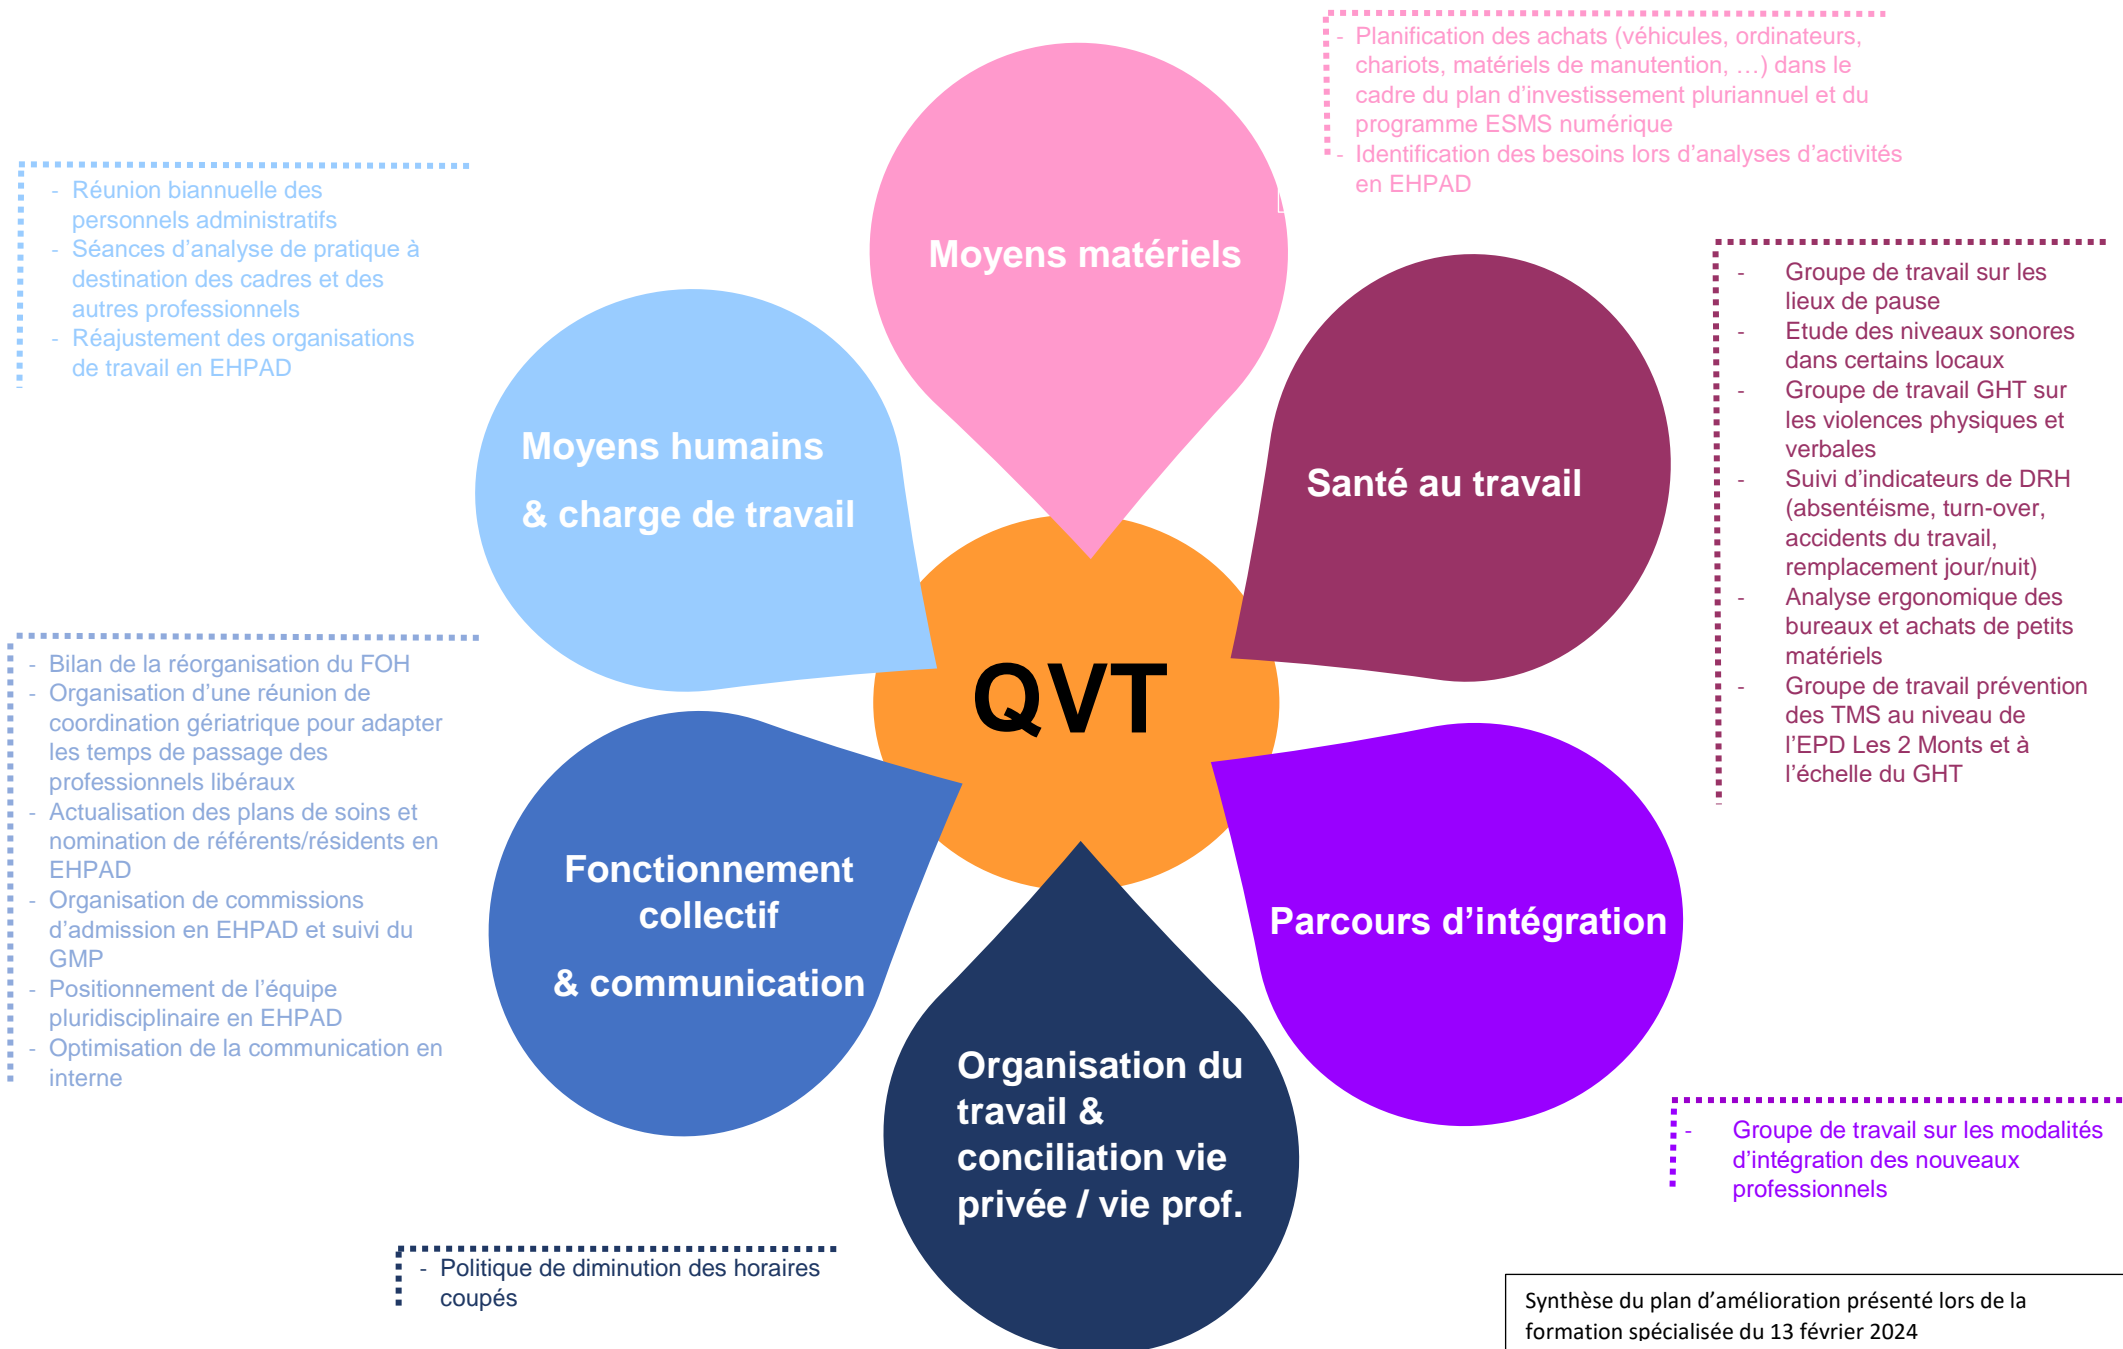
- Planification des achats (véhicules, ordinateurs, chariots, matériels de manutention, …) dans le cadre du plan d'investissement pluriannuel et du programme ESMS numérique
- Identification des besoins lors d'analyses d'activités en EHPAD

- Réunion biannuelle des personnels administratifs
- Séances d'analyse de pratique à destination des cadres et des autres professionnels
- Réajustement des organisations de travail en EHPAD

Moyens matériels

Moyens humains & charge de travail

Santé au travail

- Groupe de travail sur les lieux de pause
- Etude des niveaux sonores dans certains locaux
- Groupe de travail GHT sur les violences physiques et verbales
- Suivi d'indicateurs de DRH (absentéisme, turn-over, accidents du travail, remplacement jour/nuit)
- Analyse ergonomique des bureaux et achats de petits matériels
- Groupe de travail prévention des TMS au niveau de l'EPD Les 2 Monts et à l'échelle du GHT

QVT

- Bilan de la réorganisation du FOH
- Organisation d'une réunion de coordination gériatrique pour adapter les temps de passage des professionnels libéraux
- Actualisation des plans de soins et nomination de référents/résidents en EHPAD
- Organisation de commissions d'admission en EHPAD et suivi du GMP
- Positionnement de l'équipe pluridisciplinaire en EHPAD
- Optimisation de la communication en interne

Fonctionnement collectif & communication

Parcours d'intégration

Organisation du travail & conciliation vie privée / vie prof.

- Groupe de travail sur les modalités d'intégration des nouveaux professionnels

- Politique de diminution des horaires coupés

Synthèse du plan d'amélioration présenté lors de la formation spécialisée du 13 février 2024